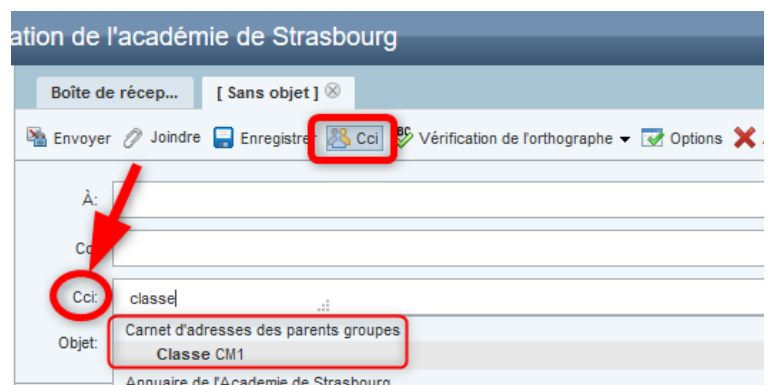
ation de l'académie de Strasbourg

Boîte de récep... [ Sans objet ]

Envoyer Joindre Enregistrer Cci Vérification de l'orthographe Options

À:

Cc

Cci: classe

Objet:

Carnet d'adresses des parents groupes

Classe CM1

Annuaire de l'Académie de Strasbourg